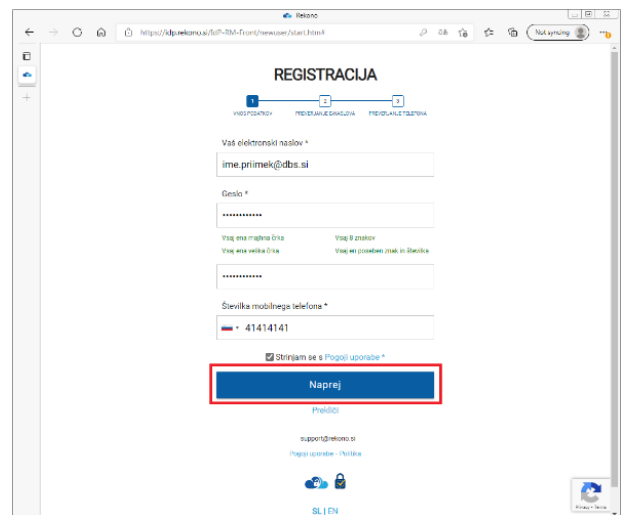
Rekono

https://idp.rekono.si/IdP-RM-Front/newuser/start.html#

Not syncing

REGISTRACIJA

1
VNOS PODATKOV

2
PREVERJANJE E-NASLOVA

3
PREVERJANJE TELEFONA

Vaš elektronski naslov *

ime.priimek@dbs.si

Geslo *

••••••••••••

Vsaj ena majhna črka
Vsaj 8 znakov
Vsaj ena velika črka
Vsaj en poseben znak in številka

••••••••••••

Številka mobilnega telefona *

41414141

Strinjam se s Pogoji uporabe *

Naprej

Prekliči

support@rekono.si

Pogoji uporabe · Politika

SL | EN

Privacy - Terms